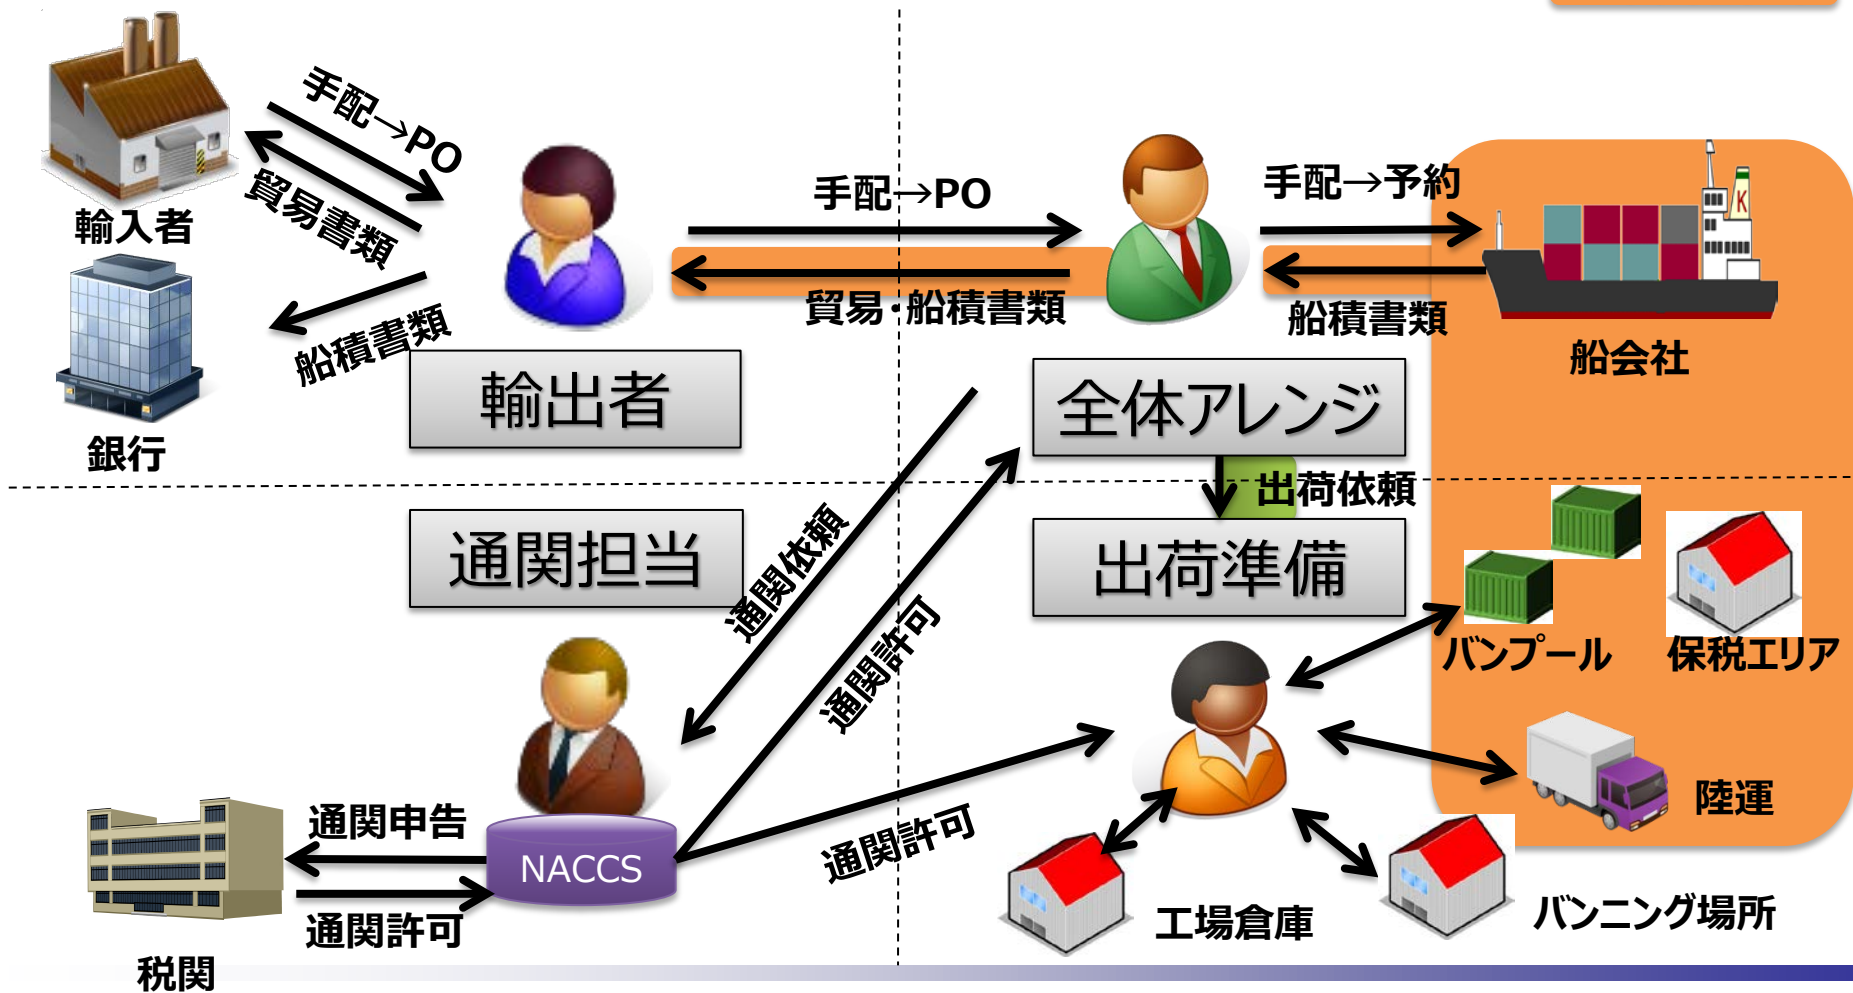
手配→PO
貿易書類
輸入者
船積書類
銀行
輸出者
手配→PO
貿易・船積書類
手配→予約
船積書類
船会社
全体アレンジ
出荷依頼
出荷準備
通関担当
通関依頼
通関許可
バンプール
保税エリア
陸運
通関申告
NACCS
通関許可
税関
通関許可
工場倉庫
バンニング場所